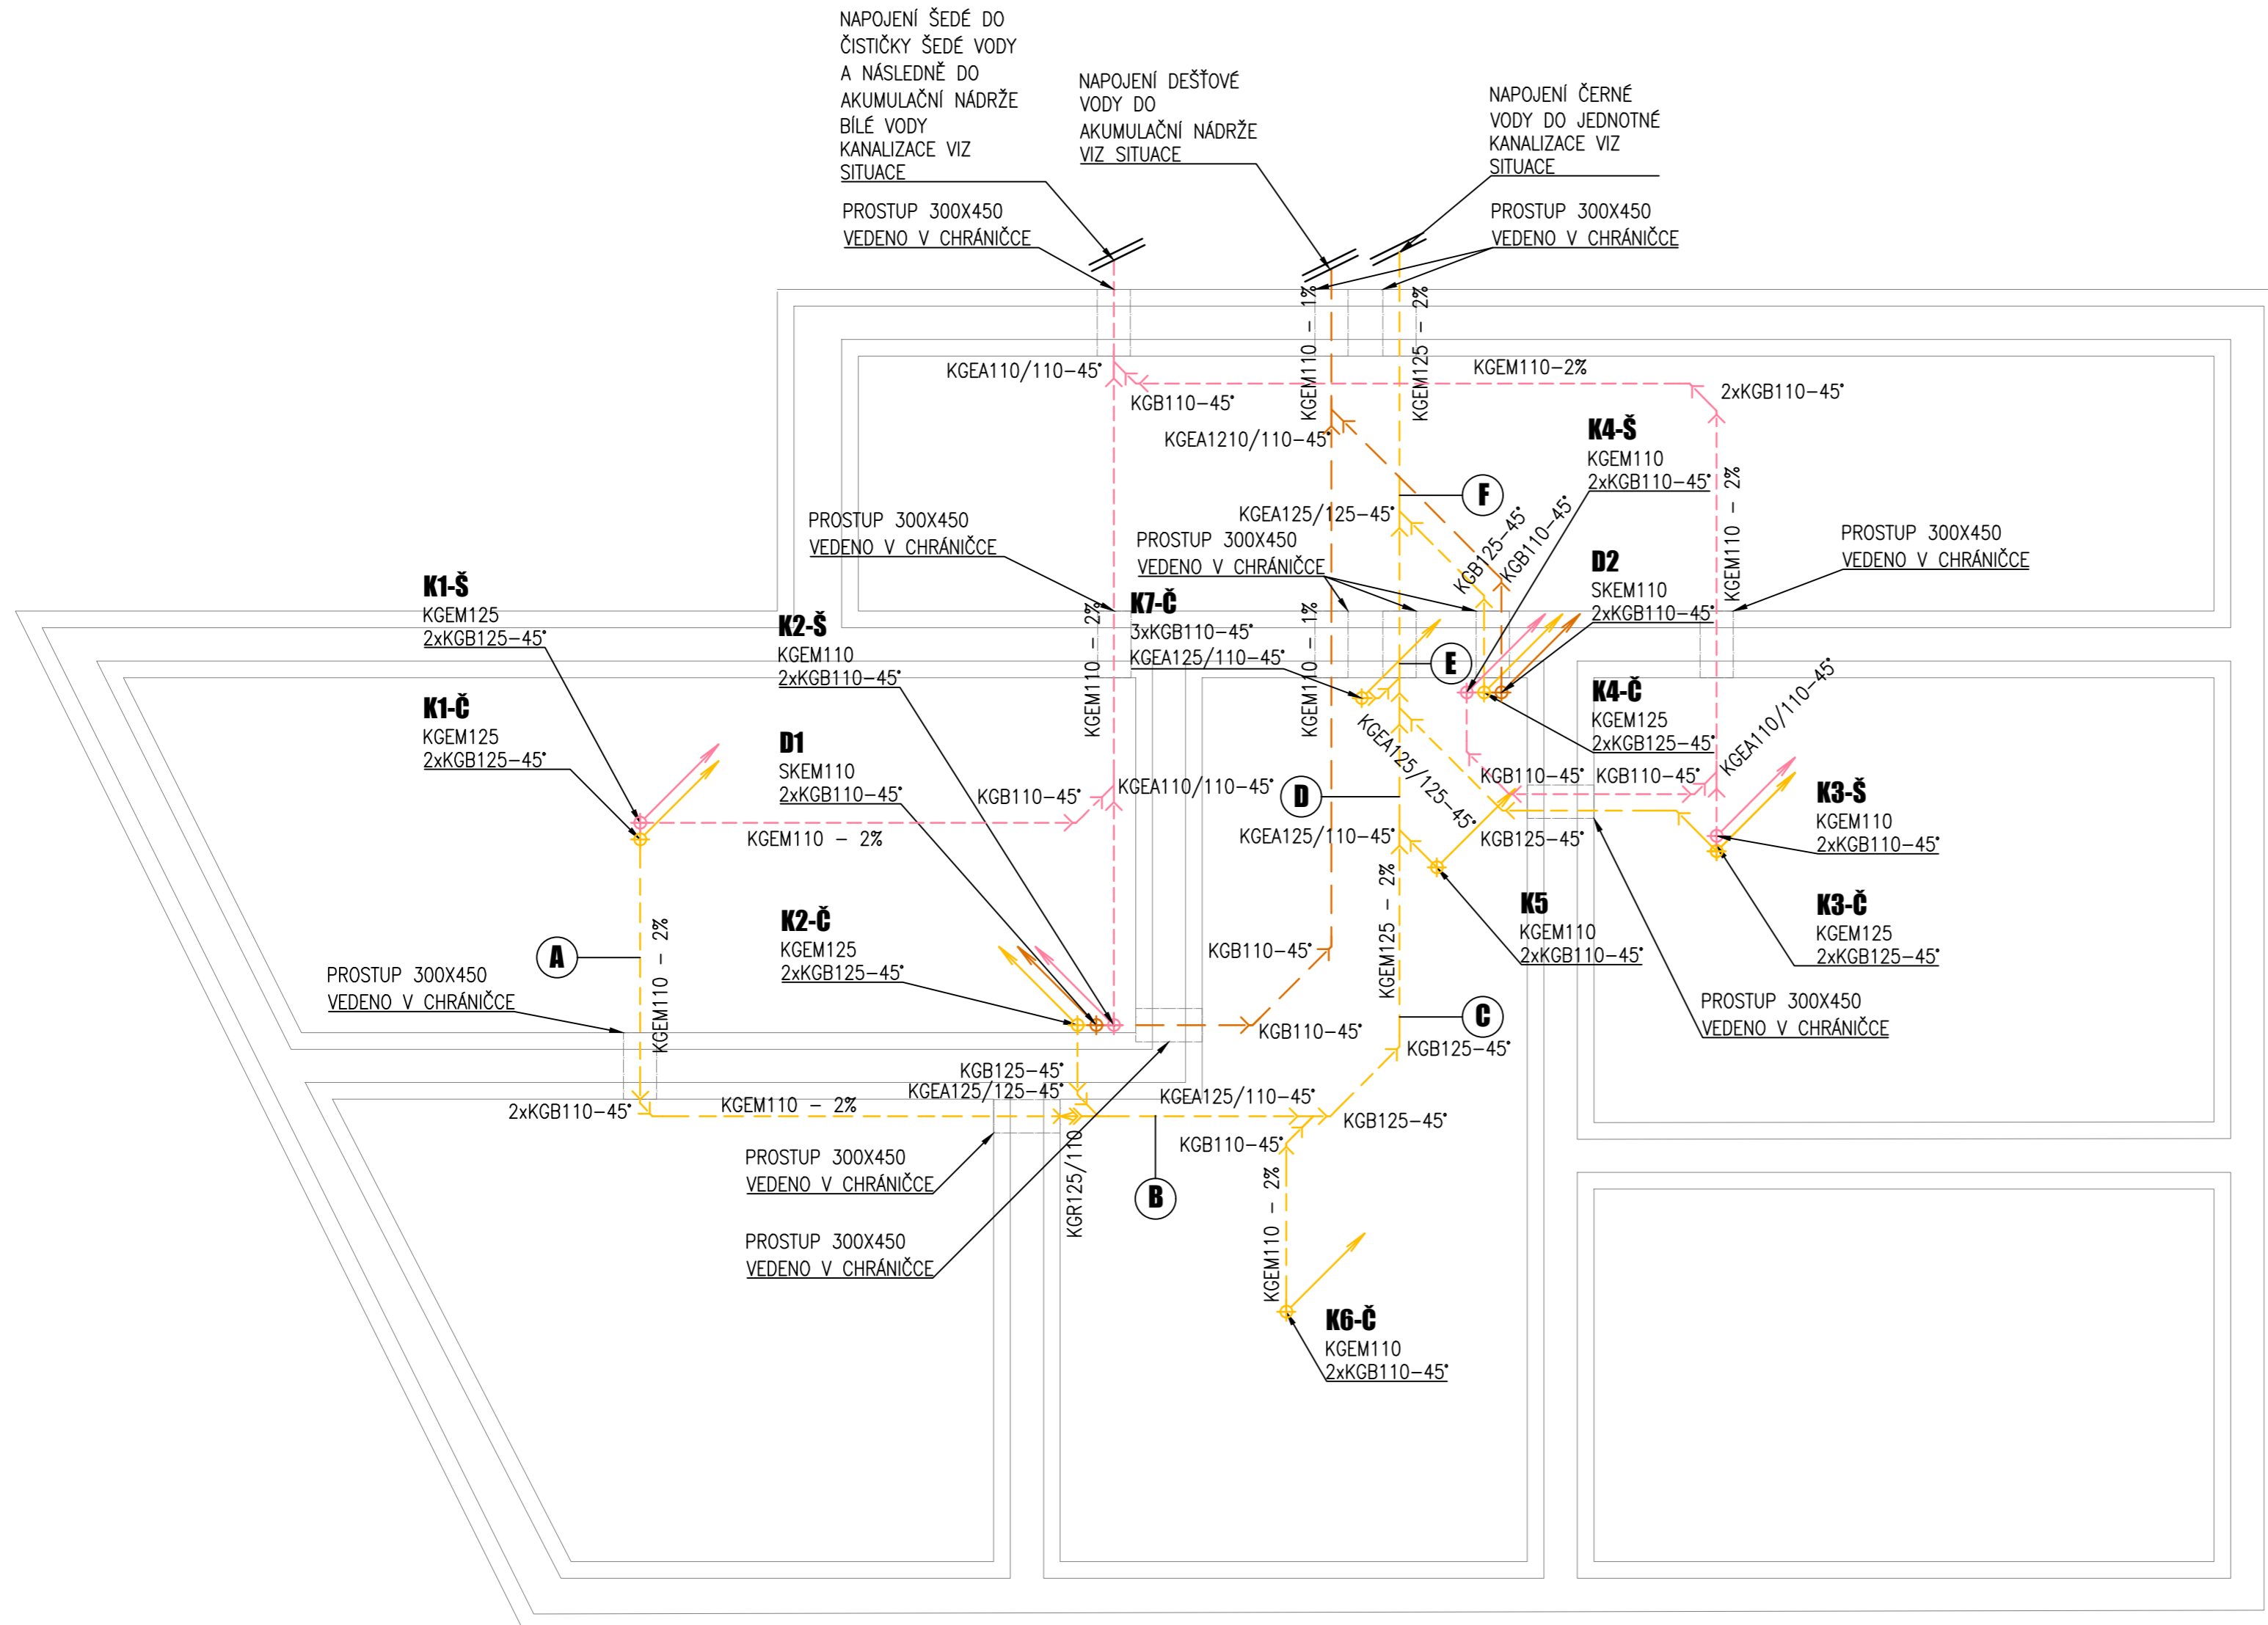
NAPOJENÍ ŠEDÉ DO ČISTIČKY ŠEDÉ VODY A NÁSLEDNĚ DO AKUMULAČNÍ NÁDRŽE BÍLÉ VODY KANALIZACE VIZ SITUACE

NAPOJENÍ DEŠŤOVÉ VODY DO AKUMULAČNÍ NÁDRŽE VIZ SITUACE

NAPOJENÍ ČERNÉ VODY DO JEDNOTNÉ KANALIZACE VIZ SITUACE

PROSTUP 300X450 VEDENO V CHRÁNIČCE

PROSTUP 300X450 VEDENO V CHRÁNIČCE

KGEM110 – 1%

KGEM125 – 2%

KGEA110/110–45°

KGEM110–2%

2xKGB110–45°

KGB110–45°

KGEA1210/110–45°

K4-Š
KGEM110
2xKGB110–45°

F

KGEA125/125–45°

KGB125–45°

KGB110–45°

PROSTUP 300X450 VEDENO V CHRÁNIČCE

PROSTUP 300X450 VEDENO V CHRÁNIČCE

D2
SKEM110
2xKGB110–45°

KGEM110 – 2%

PROSTUP 300X450 VEDENO V CHRÁNIČCE

K1-Š
KGEM125
2xKGB125–45°

K2-Š
KGEM110
2xKGB110–45°

KGEM110 – 2%

K7-Č
3xKGB110–45°
KGEA125/110–45°

KGEM110 – 1%

E

K4-Č
KGEM125
2xKGB125–45°

KGEA110/110–45°

K1-Č
KGEM125
2xKGB125–45°

D1
SKEM110
2xKGB110–45°

KGB110–45°

KGEA110/110–45°

D

KGEA125/125–45°

KGB110–45°

KGB110–45°

K3-Š
KGEM110
2xKGB110–45°

KGEM110 – 2%

KGEA125/110–45°

KGB125–45°

K5
KGEM110
2xKGB110–45°

K3-Č
KGEM125
2xKGB125–45°

A

KGEM110 – 2%

K2-Č
KGEM125
2xKGB125–45°

KGB110–45°

KGEM125 – 2%

PROSTUP 300X450 VEDENO V CHRÁNIČCE

KGB110–45°

C

KGB125–45°

PROSTUP 300X450 VEDENO V CHRÁNIČCE

KGB125–45°

KGEA125/125–45°

2xKGB110–45°

KGEM110 – 2%

KGEA125/110–45°

KGB125–45°

KGB110–45°

PROSTUP 300X450 VEDENO V CHRÁNIČCE

KGR125/110

B

KGEM110 – 2%

PROSTUP 300X450 VEDENO V CHRÁNIČCE

K6-Č
KGEM110
2xKGB110–45°